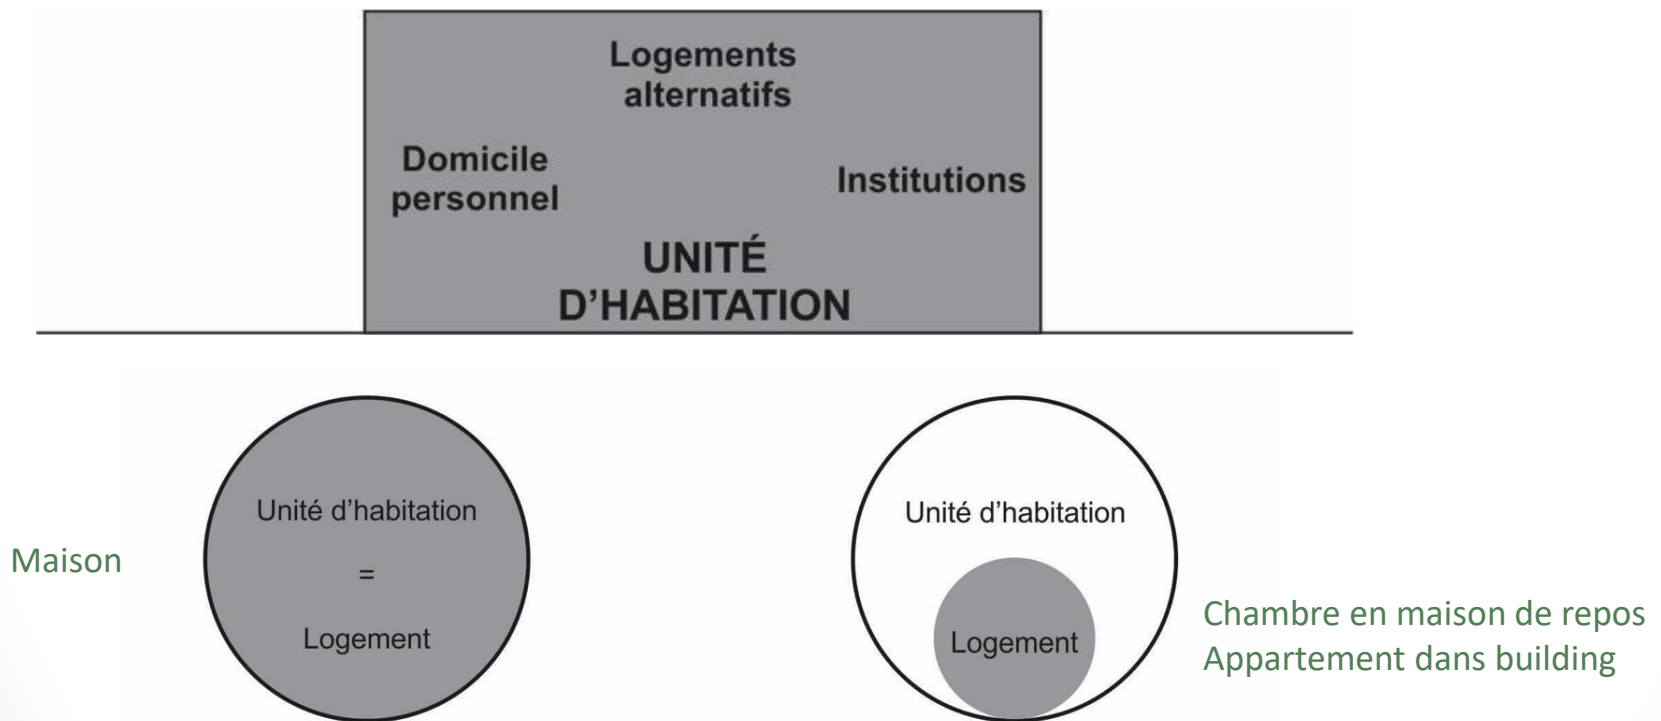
Logements alternatifs

Domicile personnel

Institutions

UNITÉ D'HABITATION

Maison

Unité d'habitation

=

Logement

Unité d'habitation

Logement

Chambre en maison de repos
Appartement dans building